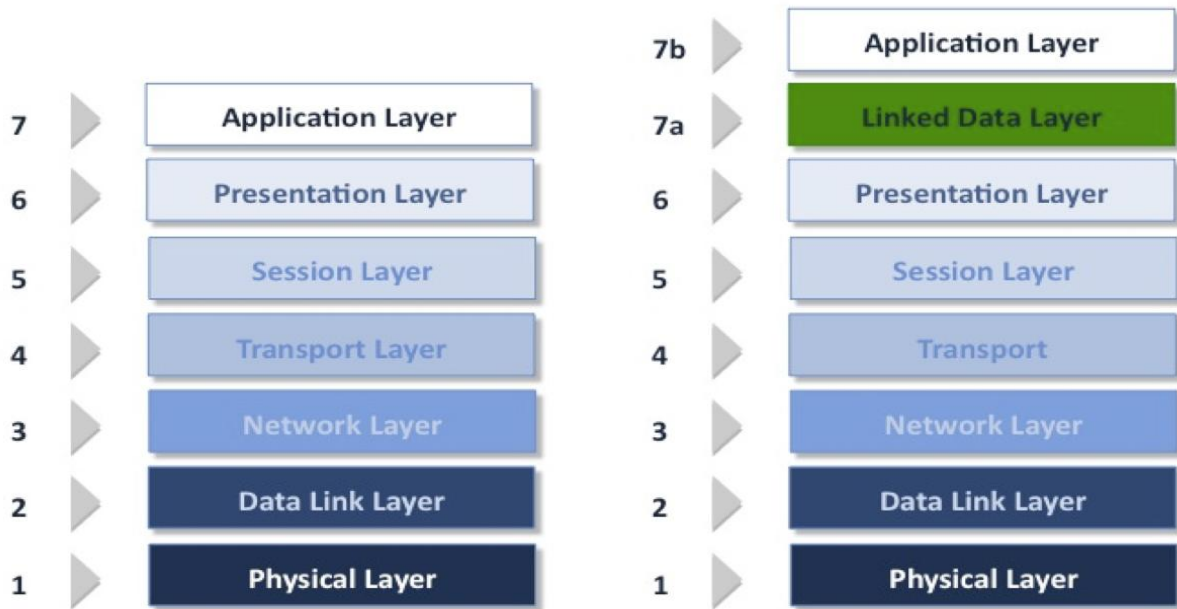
7 Application Layer
6 Presentation Layer
5 Session Layer
4 Transport Layer
3 Network Layer
2 Data Link Layer
1 Physical Layer

7b Application Layer
7a Linked Data Layer
6 Presentation Layer
5 Session Layer
4 Transport
3 Network Layer
2 Data Link Layer
1 Physical Layer